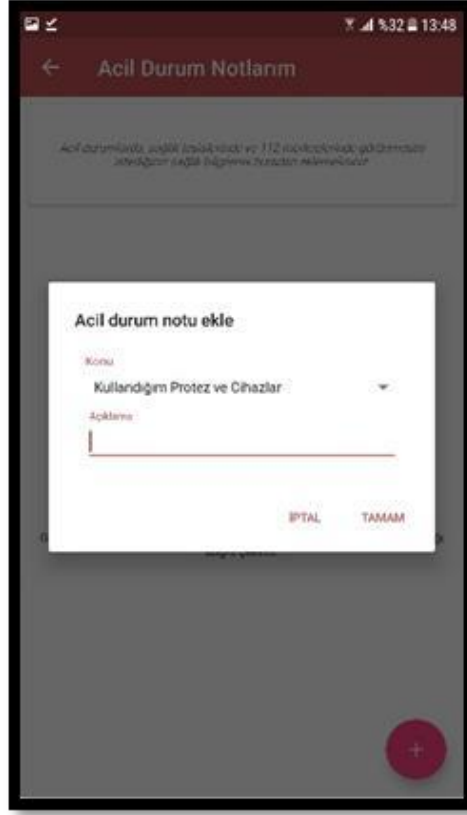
%32 13:48

Acil Durum Notlarım

Acil durumlarda, sağlık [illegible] ve 112 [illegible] görülmesini istediğim sağlık bilgilerimi buradan ekleyebilirsiniz

Acil durum notu ekle

Konu

Kullandığım Protez ve Cihazlar

Açıklama

İPTAL TAMAM

+